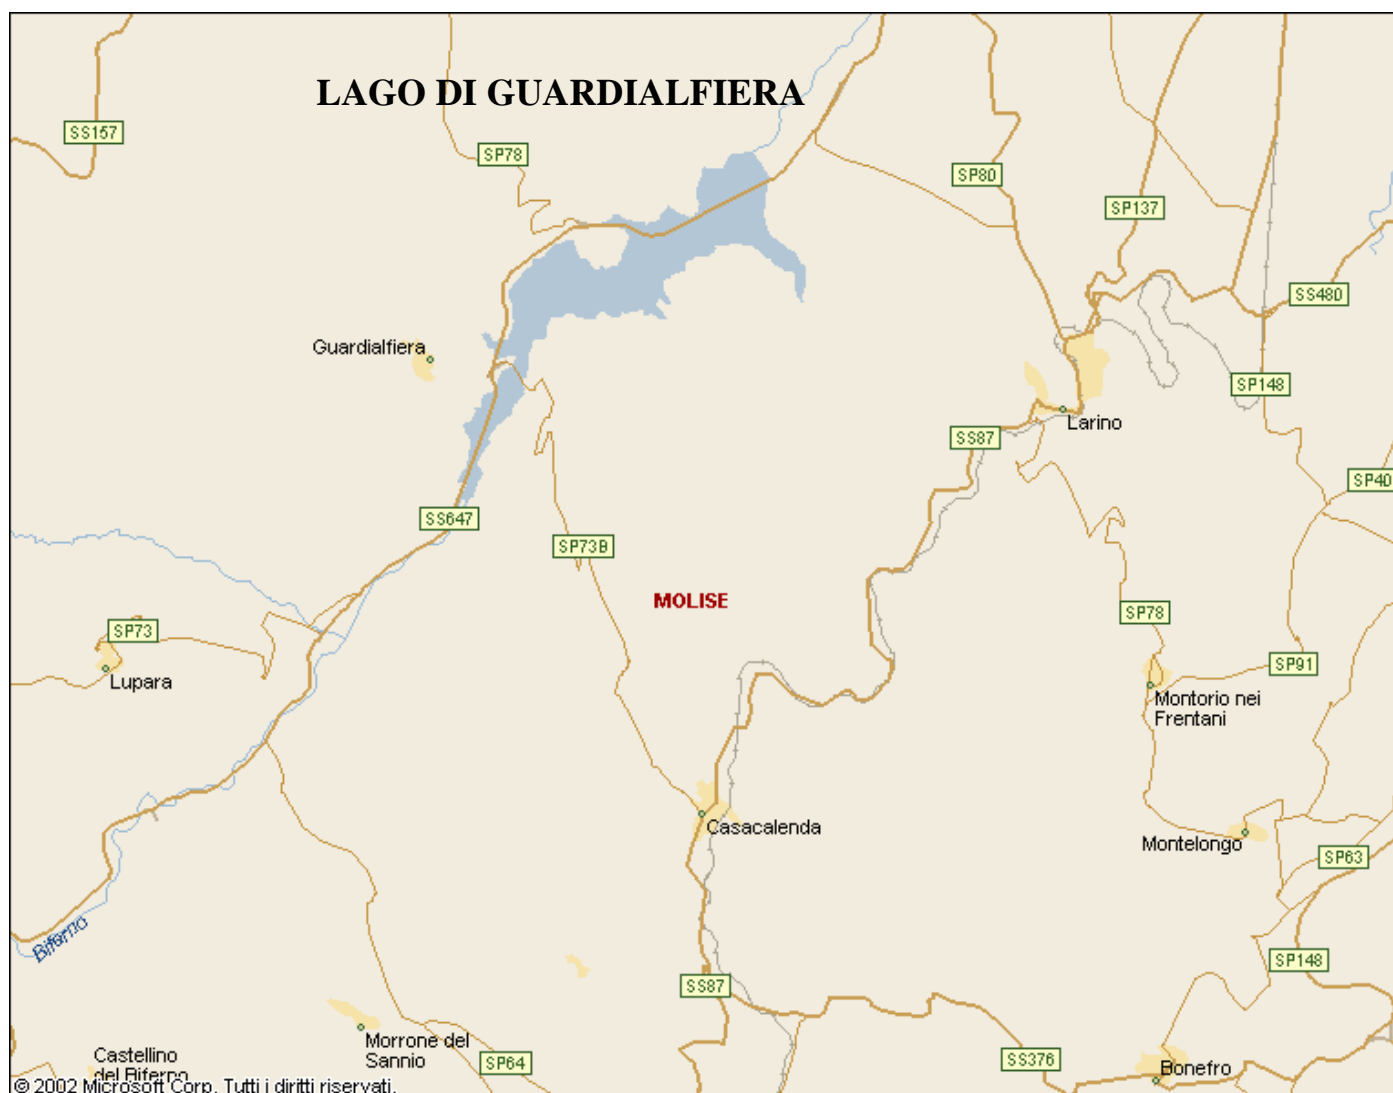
LAGO DI GUARDIALFIERA

SS157

SP78

SP80

SP137

SS480

Guardialfiera

SP148

Larino

SS87

SP40

SS647

SP73B

MOLISE

SP73

SP78

Lupara

SP91

Montorio nei Frentani

Casacalenda

Montelongo

SP63

Biferno

SP148

SS87

Castellino del Biferno

Morrone del Sannio

SP64

SS376

Bonefro

© 2002 Microsoft Corp. Tutti i diritti riservati.